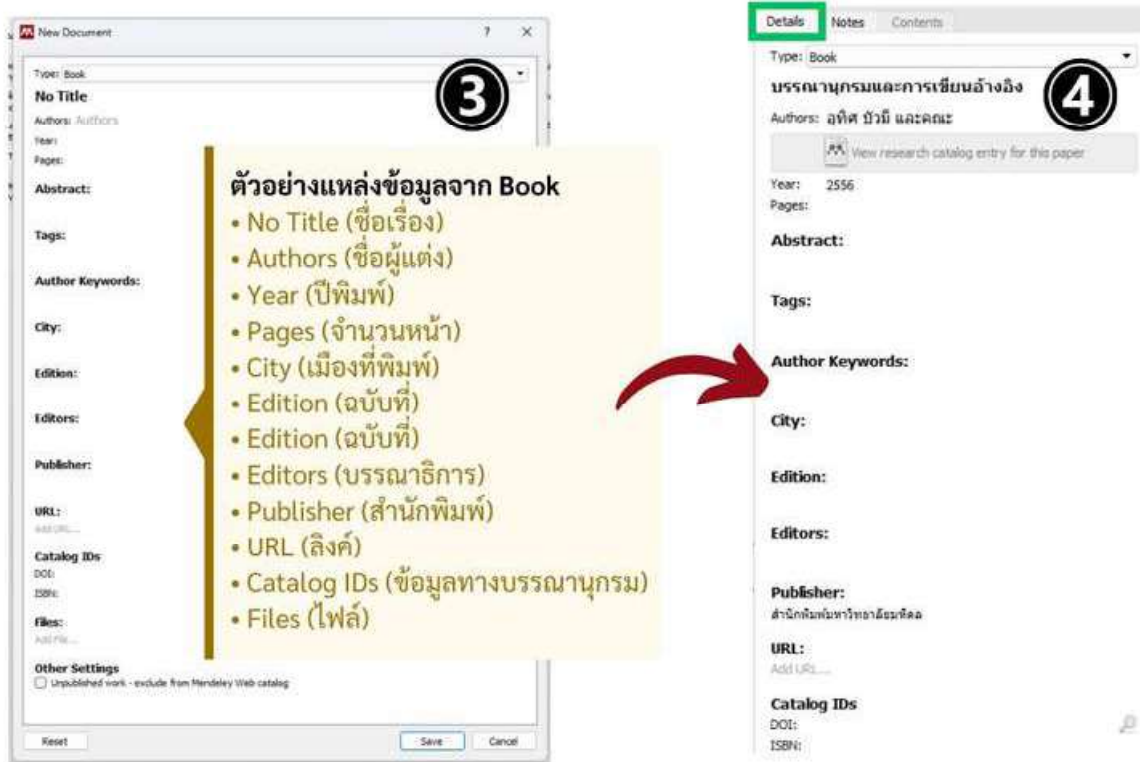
New Document ? ×

Type: Book

No Title

Authors: Authors

Year:

Pages:

Abstract:

Tags:

Author Keywords:

City:

Edition:

Editors:

Publisher:

URL:

Add URL...

Catalog IDs

DOI:

ISBN:

Files:

Add File...

Other Settings

Unpublished work - exclude from Mendeley Web catalog

Reset

Save

Cancel

3

ตัวอย่างแหล่งข้อมูลจาก Book

• No Title (ชื่อเรื่อง)

• Authors (ชื่อผู้แต่ง)

• Year (ปีพิมพ์)

• Pages (จำนวนหน้า)

• City (เมืองที่พิมพ์)

• Edition (ฉบับที่)

• Edition (ฉบับที่)

• Editors (บรรณาธิการ)

• Publisher (สำนักพิมพ์)

• URL (ลิงค์)

• Catalog IDs (ข้อมูลทางบรรณานุกรม)

• Files (ไฟล์)

Details Notes Contents

Type: Book

บรรณานุกรมและการเขียนอ้างอิง

4

Authors: อทิศ บัวมี และคณะ

View research catalog entry for this paper

Year: 2556

Pages:

Abstract:

Tags:

Author Keywords:

City:

Edition:

Editors:

Publisher:

สำนักพิมพ์มหาวิทยาลัยมหิดล

URL:

Add URL...

Catalog IDs

DOI:

ISBN: